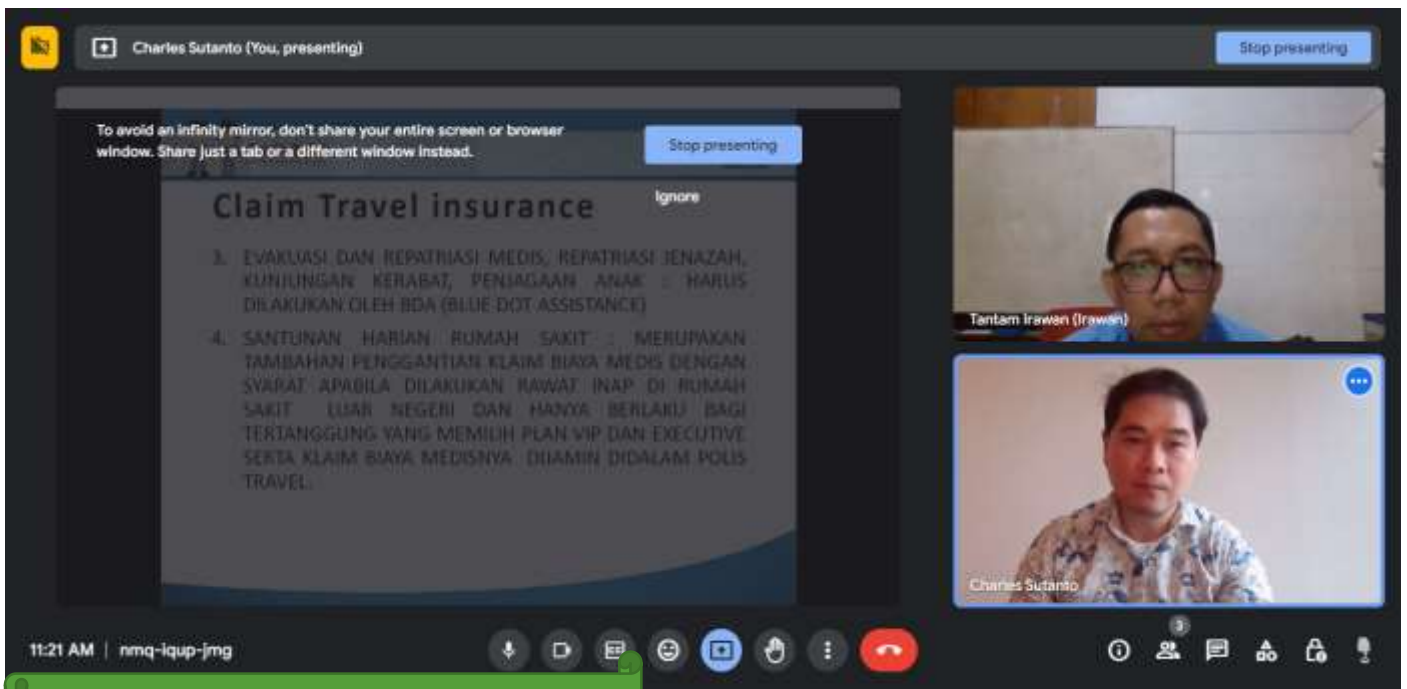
Charles Sutanto (You, presenting)

Stop presenting

To avoid an infinity mirror, don't share your entire screen or browser window. Share just a tab or a different window instead.

Stop presenting

Ignore

Claim Travel insurance

3. EVAKUASI DAN REPATRIASI MEDIS, REPATRIASI JENAZAH, KUNJUNGAN KERABAT, PENJAGAAN ANAK : HARUS DILAKUKAN OLEH BDA (BLUE DOT ASSISTANCE)

4. SANTUNAN HARIAN RUMAH SAKIT : MERUPAKAN TAMBAHAN PENGGANTIAN KLAIM BIAYA MEDIS DENGAN SYARAT APABILA DILAKUKAN RAWAT INAP DI RUMAH SAKIT LUAR NEGERI DAN HANYA BERLAKU BAGI TERTANGGUNG YANG MEMILIH PLAN VIP DAN EXECUTIVE SERTA KLAIM BIAYA MEDISNYA DIJAMIN DIDALAM POLIS TRAVEL.

Tantam Irawan (Irawan)

Charles Sutanto

11:21 AM | nmq-iqup-jmg

3